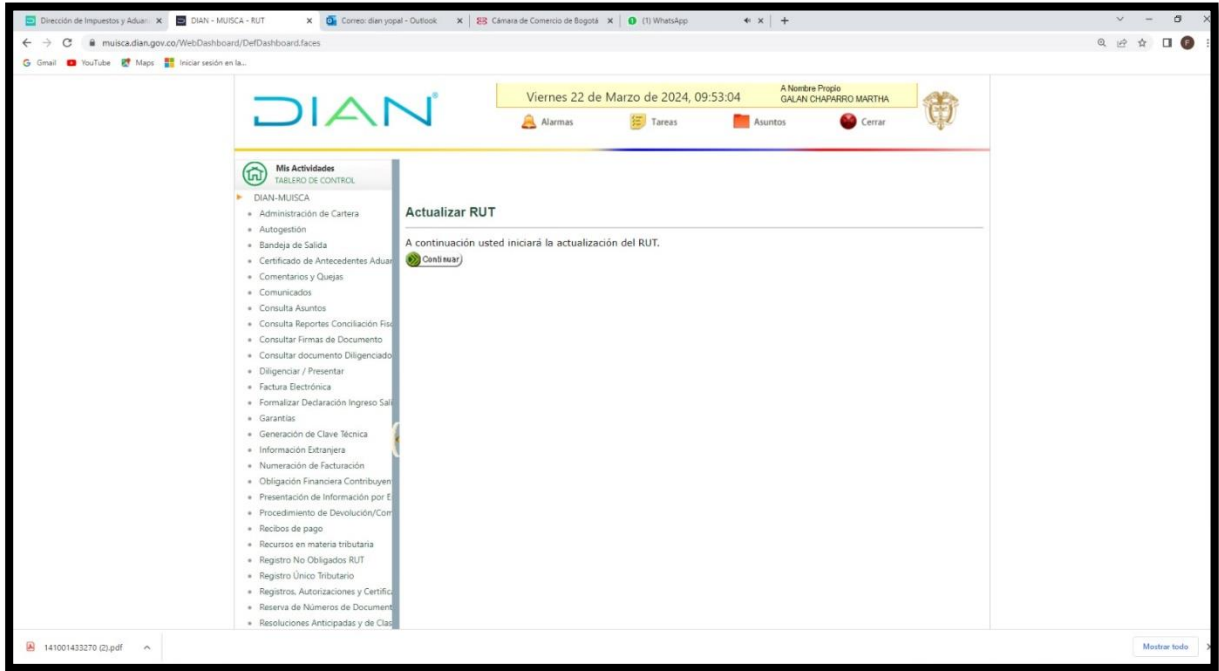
Dirección de Impuestos y Aduan × DIAN - MUISCA - RUT × Correo: dian yopal - Outlook × Cámara de Comercio de Bogotá × (1) WhatsApp × +

muisca.dian.gov.co/WebDashboard/DefDashboard.faces

Gmail YouTube Maps Iniciar sesión en la...

DIAN

Viernes 22 de Marzo de 2024, 09:53:04

A Nombre Propio
GALAN CHAPARRO MARTHA

Alarmas Tareas Asuntos Cerrar

Mis Actividades
TABLERO DE CONTROL

DIAN-MUISCA
- Administración de Cartera
- Autogestión
- Bandeja de Salida
- Certificado de Antecedentes Aduar
- Comentarios y Quejas
- Comunicados
- Consulta Asuntos
- Consulta Reportes Conciliación Fis
- Consultar Firmas de Documento
- Consultar documento Diligenciado
- Diligenciar / Presentar
- Factura Electrónica
- Formalizar Declaración Ingreso Sal
- Garantías
- Generación de Clave Técnica
- Información Extranjera
- Numeración de Facturación
- Obligación Financiera Contribuyen
- Presentación de Información por E
- Procedimiento de Devolución/Com
- Recibos de pago
- Recursos en materia tributaria
- Registro No Obligados RUT
- Registro Único Tributario
- Registros, Autorizaciones y Certific
- Reserva de Números de Document
- Resoluciones Anticipadas y de Clas

Actualizar RUT

A continuación usted iniciará la actualización del RUT.

Continuar

141001433270 (2).pdf

Mostrar todo